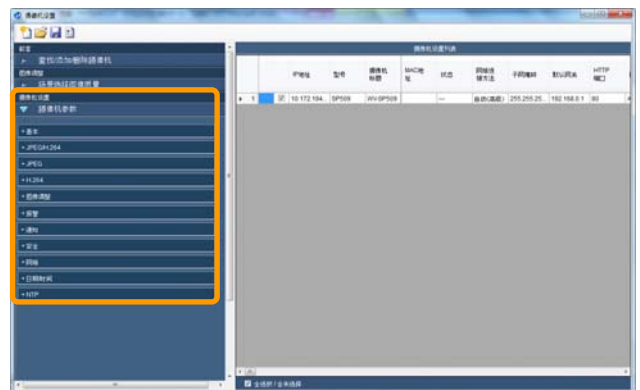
摄像机设置

前置
▸ 查找/添加/删除摄像机
图像调整
▸ 摄像机设置
摄像机设置
▼ 摄像机参数
+基本
+JPEG/H.264
+JPEG
+H.264
+图像调整
+报警
+通知
+安全
+网络
+日期时间
+NTP

摄像机设置列表

| | | | IP地址 | 型号 | 摄像机标题 | MAC地址 | 状态 | 网络连接方法 | 子网掩码 | 默认网关 | HTTP端口 |
|---|---|---|---|---|---|---|---|---|---|---|---|
| ▸ | 1 | ☑ | 10.172.184... | SP509 | WV-SP509 | | --- | 自动(高级) | 255.255.25... | 192.168.0.1 | 80 |

☑ 全选择 / 全未选择